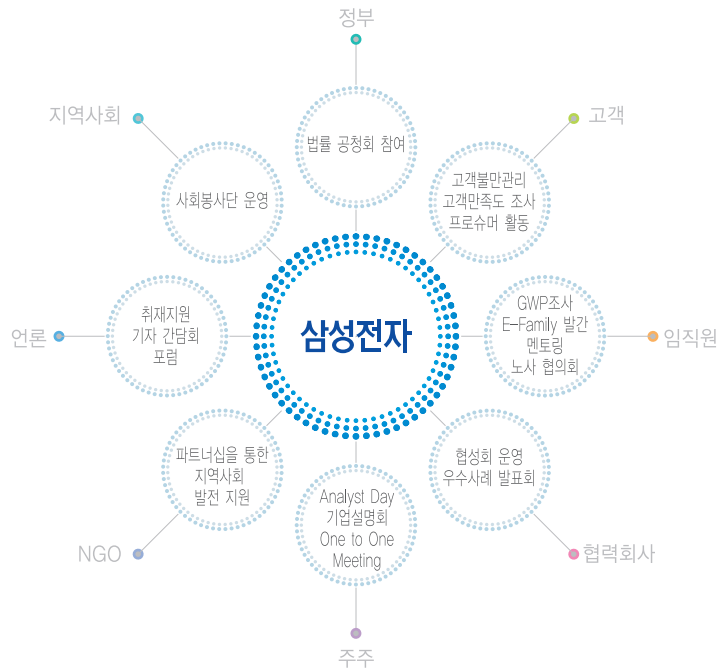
정부

지역사회

고객

법률 공청회 참여

사회봉사단 운영

고객불만관리
고객만족도 조사
프로슈머 활동

삼성전자

언론

취재지원
기자 간담회
포럼

GWP조사
E-Family 발간
멘토링
노사 협의회

임직원

파트너십을 통한
지역사회
발전 지원

협성회 운영
우수사례 발표회

Analyst Day
기업설명회
One to One
Meeting

NGO

협력회사

주주